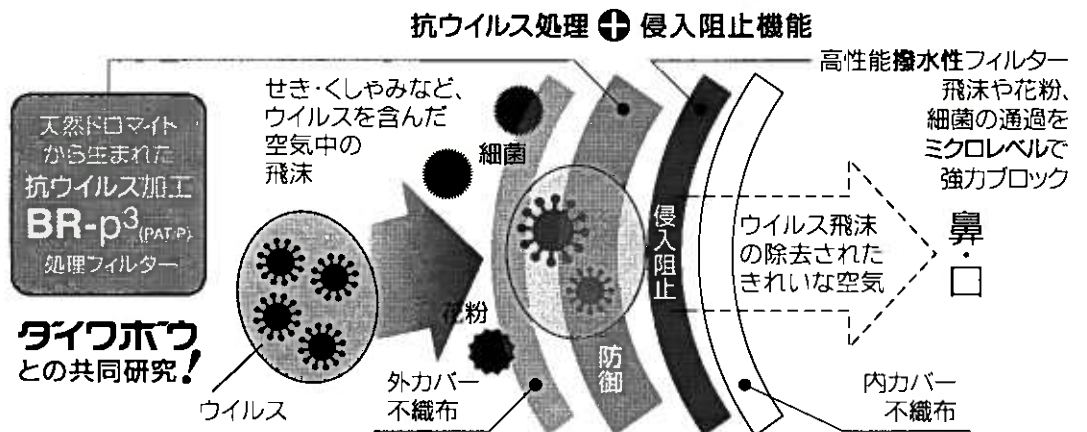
抗ウイルス処理 + 侵入阻止機能

天然ドロマイトから生まれた抗ウイルス加工 BR-p$^3$(PAT.P) 処理フィルター

ダイワボウとの共同研究!

せき・くしゃみなど、ウイルスを含んだ空気中の飛沫

細菌

花粉

ウイルス

外カバー不織布

防御

侵入阻止

高性能撥水性フィルター 飛沫や花粉、細菌の通過をミクロレベルで強力ブロック

ウイルス飛沫の除去されたきれいな空気

鼻・口

内カバー不織布